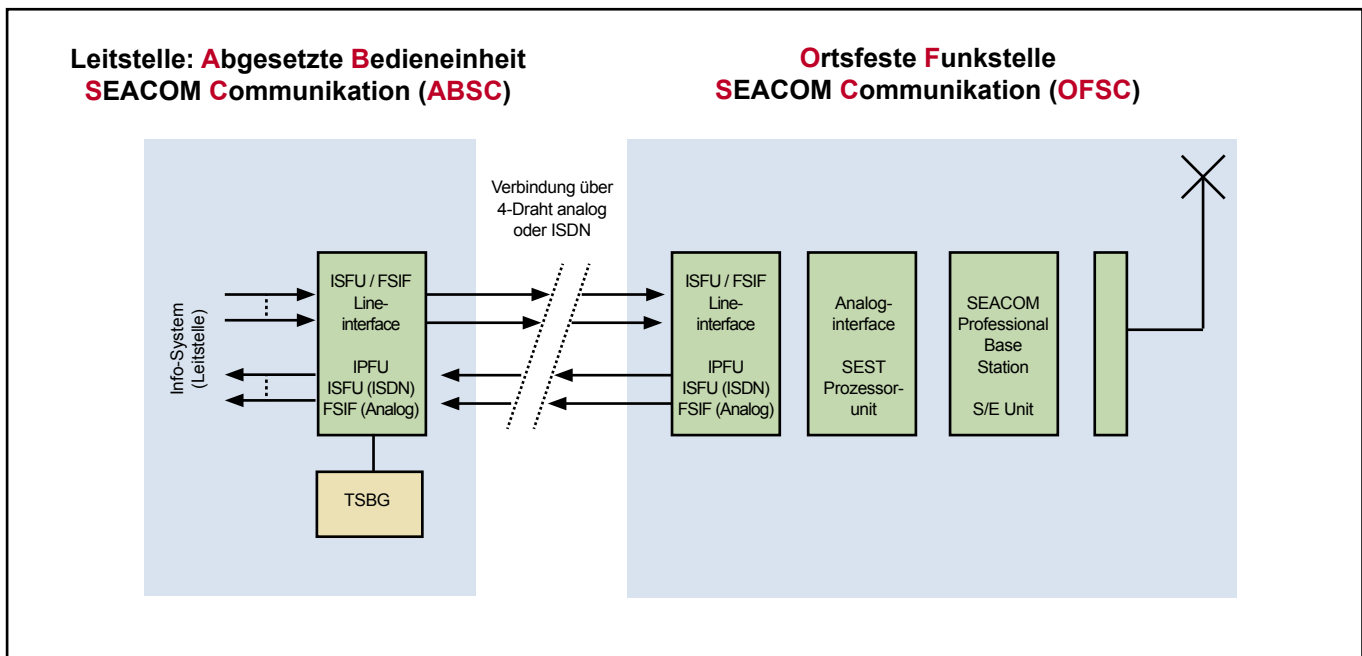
Leitstelle: Abgesetzte Bedieneinheit SEACOM Communikation (ABSC)

Ortsfeste Funkstelle SEACOM Communikation (OFSC)

Info-System (Leitstelle)

ISFU / FSIF Line-interface

IPFU ISFU (ISDN) FSIF (Analog)

TSBG

Verbindung über 4-Draht analog oder ISDN

ISFU / FSIF Line-interface

IPFU ISFU (ISDN) FSIF (Analog)

Analog-interface

SEST Prozessor-unit

SEACOM Professional Base Station

S/E Unit